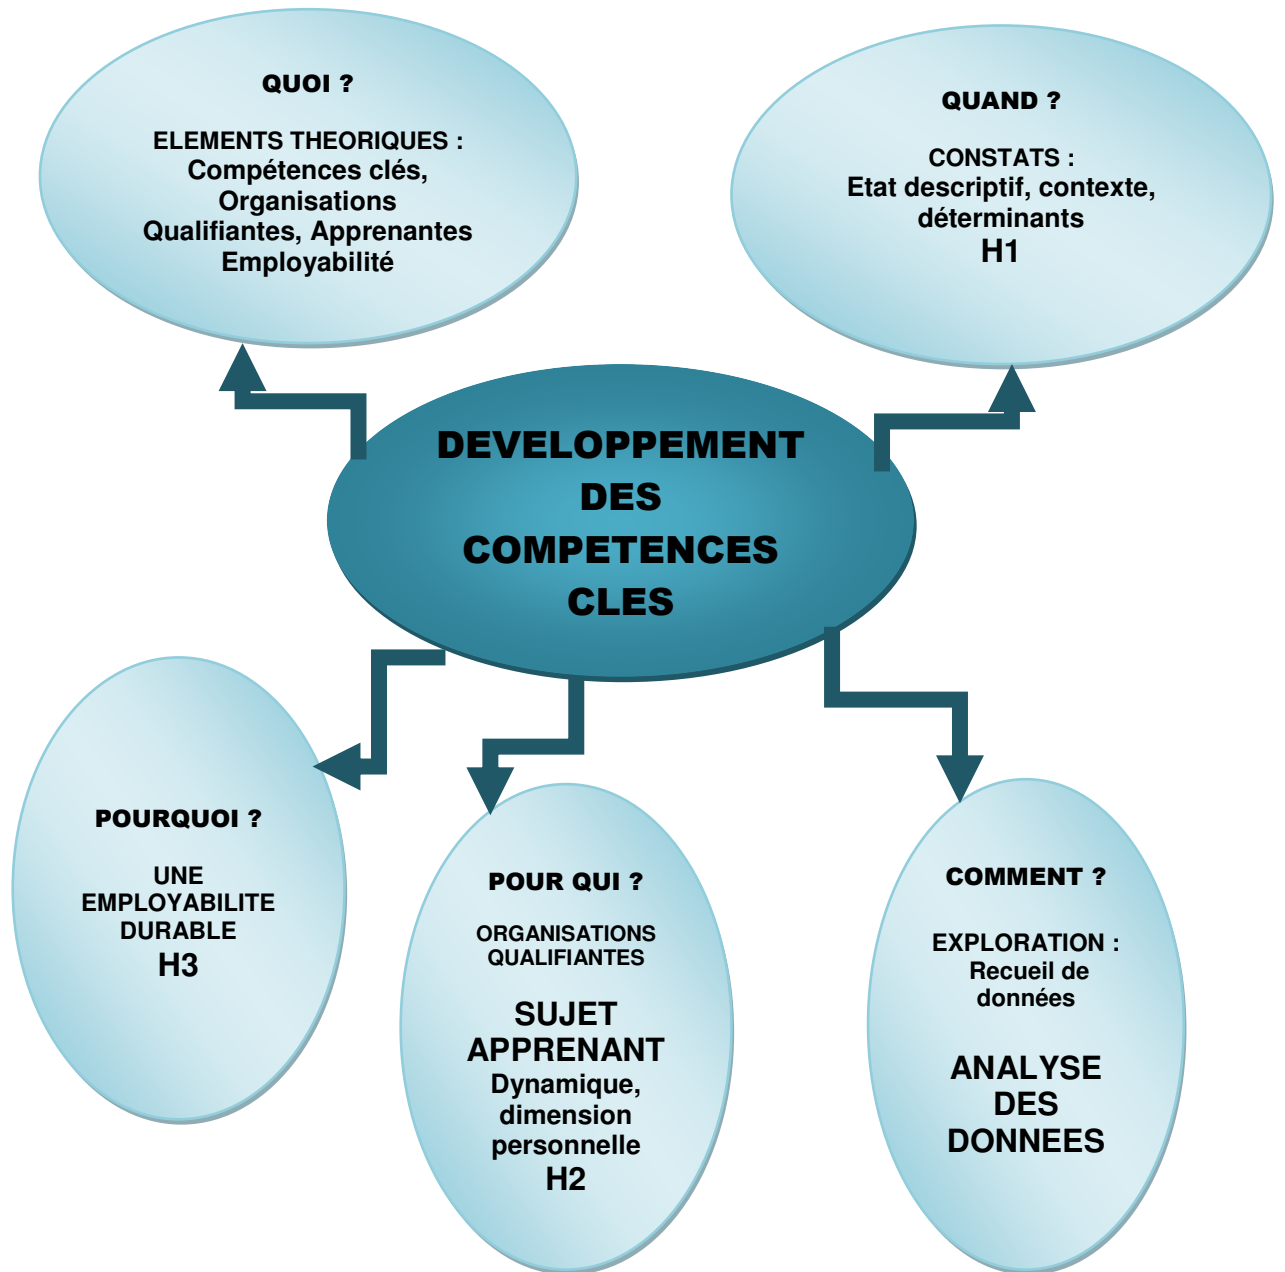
QUOI ?

ELEMENTS THEORIQUES : Compétences clés, Organisations Qualifiantes, Apprenantes Employabilité

QUAND ?

CONSTATS : Etat descriptif, contexte, déterminants
H1

DEVELOPPEMENT DES COMPETENCES CLES

POURQUOI ?

UNE EMPLOYABILITE DURABLE
H3

POUR QUI ?

ORGANISATIONS QUALIFIANTES

SUJET APPRENANT
Dynamique, dimension personnelle
H2

COMMENT ?

EXPLORATION : Recueil de données

ANALYSE DES DONNEES